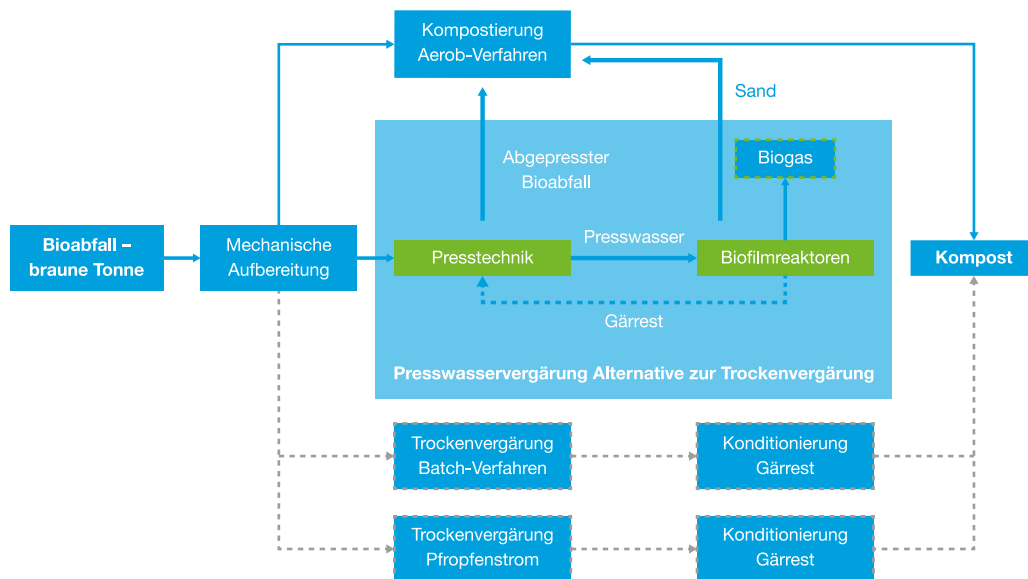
Kompostierung
Aerob-Verfahren

Sand

Abgepresster
Bioabfall

Biogas

Bioabfall –
braune Tonne

Mechanische
Aufbereitung

Presstechnik

Presswasser

Biofilmreaktoren

Kompost

Gärrest

Presswasservergärung Alternative zur Trockenvergärung

Trockenvergärung
Batch-Verfahren

Konditionierung
Gärrest

Trockenvergärung
Pfropfenstrom

Konditionierung
Gärrest